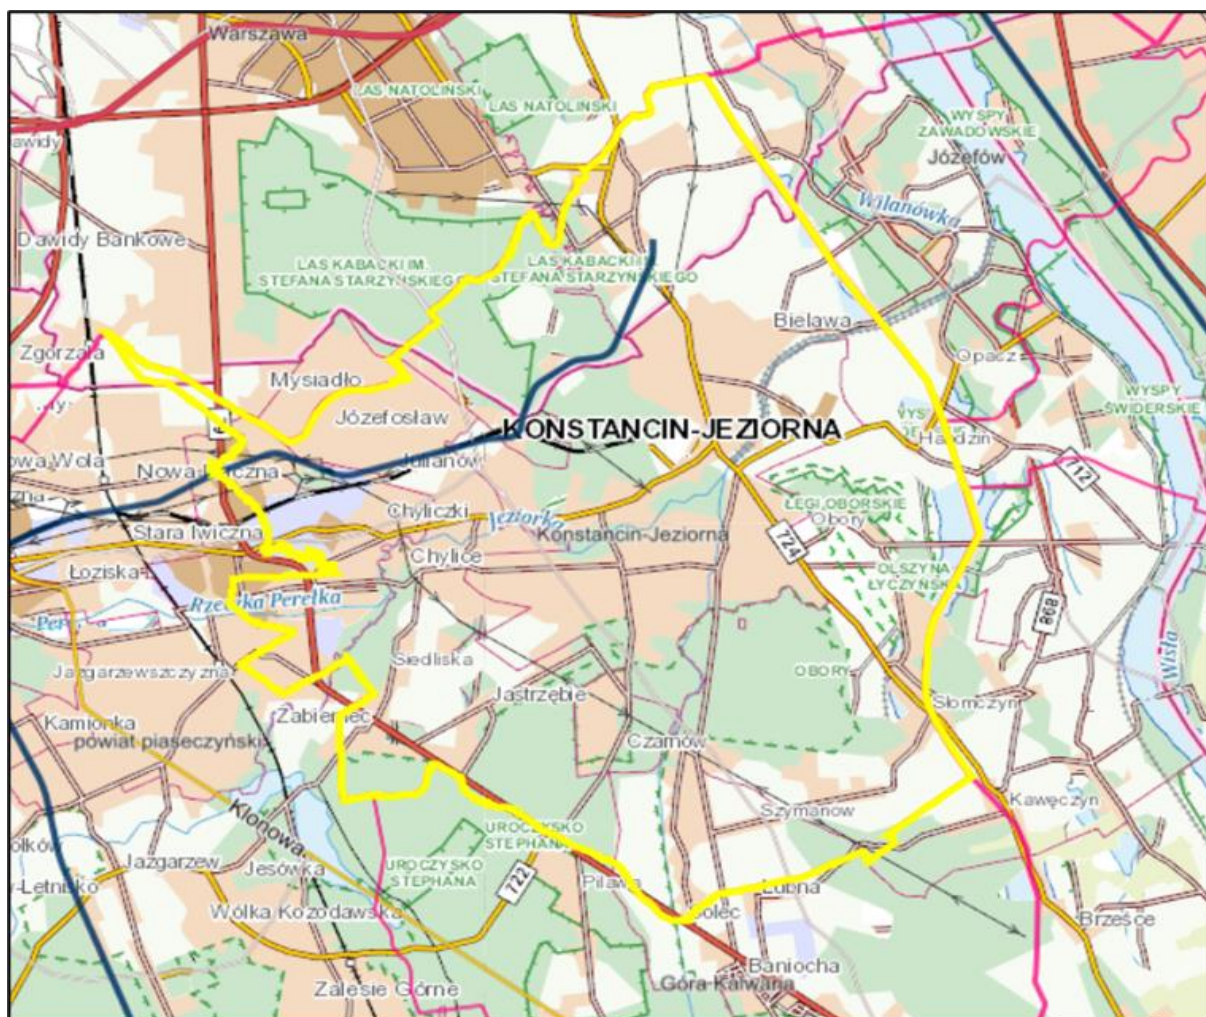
Warszawa
LAS NATOLIŃSKI
LAS NATOLIŃSKI
Dawidy
WYSPY ZAWADOWSKIE
Józefów
Wilanówka
Dawidy Bankowe
LAS KABACKI IM. STEFANA STARZYŃSKIEGO
LAS KABACKI IM. STEFANA STARZYŃSKIEGO
Bielawa
Zgorzała
Opacz
Mysiadło
WYSPY ŚWIDERSKIE
Józefosław
KONSTANCIN-JEZIORNA
Habdzin
Nowa Wola
Nowa Iwiczna
Julianów
712
ŁĘGI OBORSKIE
Obory
Chyliczki
Jeziorka
Stara Iwiczna
Konstancin-Jeziorna
724
Chylice
OLSZYNA ŁYCZYŃSKA
Łoziska
Rzeczka Perełka
Perełka
868
Wisła
Siedliska
Jazgarzewszczyzna
OBORY
Jastrzębie
Słomczyn
Kamionka
Zabieniec
powiat piaseczyński
Czarnów
Klonowa
Szymanów
Kawęczyn
UROCZYSKO STEPHANA
Jazgarzew
Jesówka
UROCZYSKO STEPHANA
722
Letnisko
Piława
Łubna
Wólka Kozodawska
Solec
Brześce
Baniocha
Zalesie Górne
Góra Kalwaria